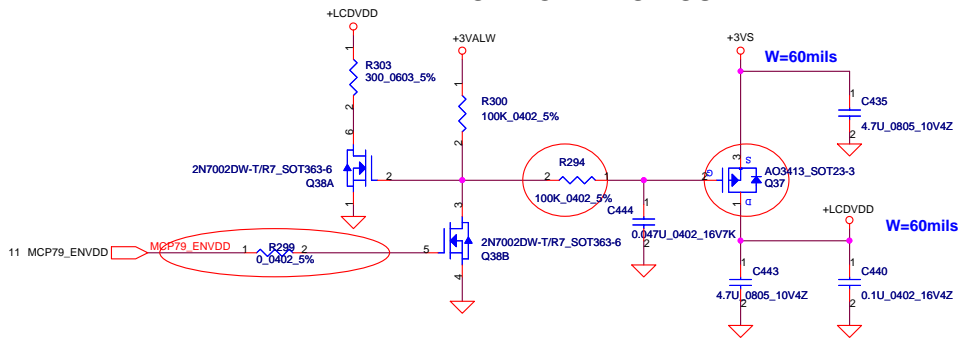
+LCDVDD

1

R303
300_0603_5%

2

6

2N7002DW-T/R7_SOT363-6
Q38A

2

1

+3VALW

1

R300
100K_0402_5%

2

3

2N7002DW-T/R7_SOT363-6
Q38B

5

4

11 MCP79_ENVDD

MCP79_ENVDD

1 R299 2
0_0402_5%

R294
2 1
100K_0402_5%

C444
1
2
0.047U_0402_16V7K

+3VS

W=60mils

1
C435
4.7U_0805_10V4Z
2

2 G
3 S
AO3413_SOT23-3
Q37
1 D

+LCDVDD

W=60mils

1
C443
2
4.7U_0805_10V4Z

1
C440
2
0.1U_0402_16V4Z